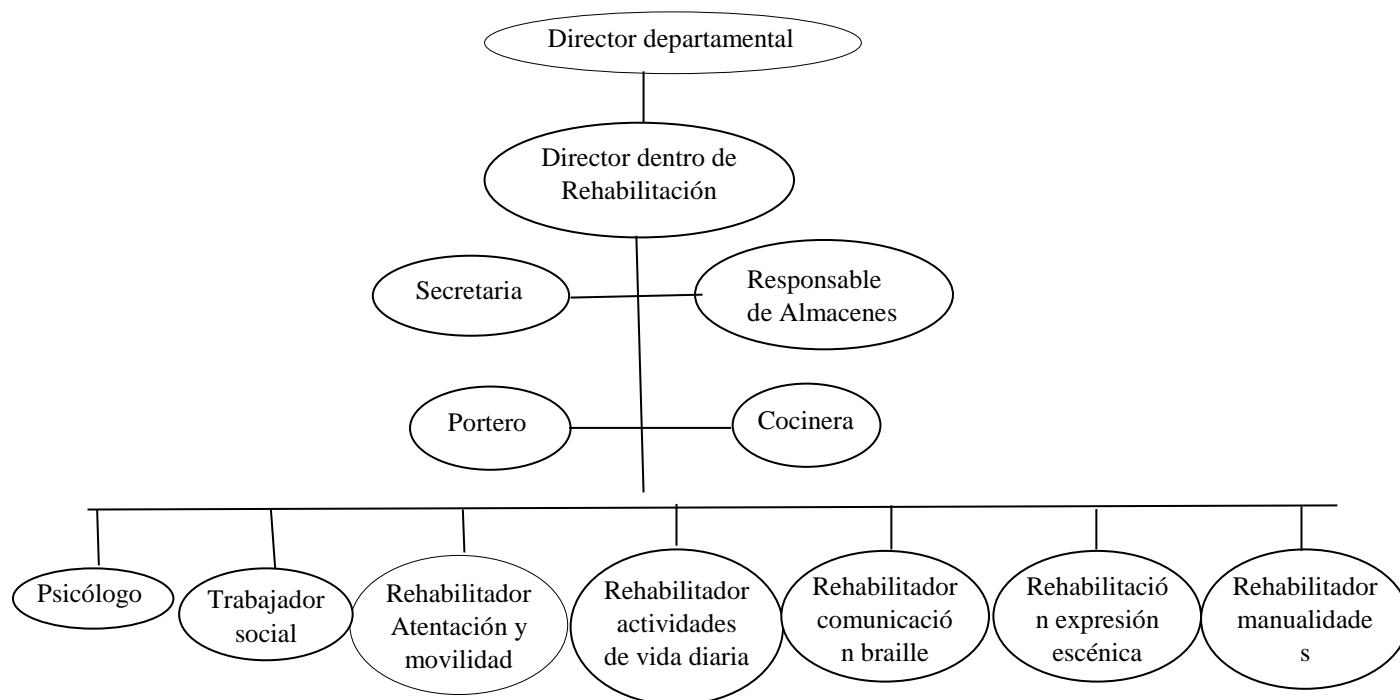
Director departamental

Director dentro de Rehabilitación

Secretaria

Responsable de Almacenes

Portero

Cocinera

Psicólogo

Trabajador social

Rehabilitador Atentación y movilidad

Rehabilitador actividades de vida diaria

Rehabilitador comunicació n braille

Rehabilitació n expresión escénica

Rehabilitador manualidade s